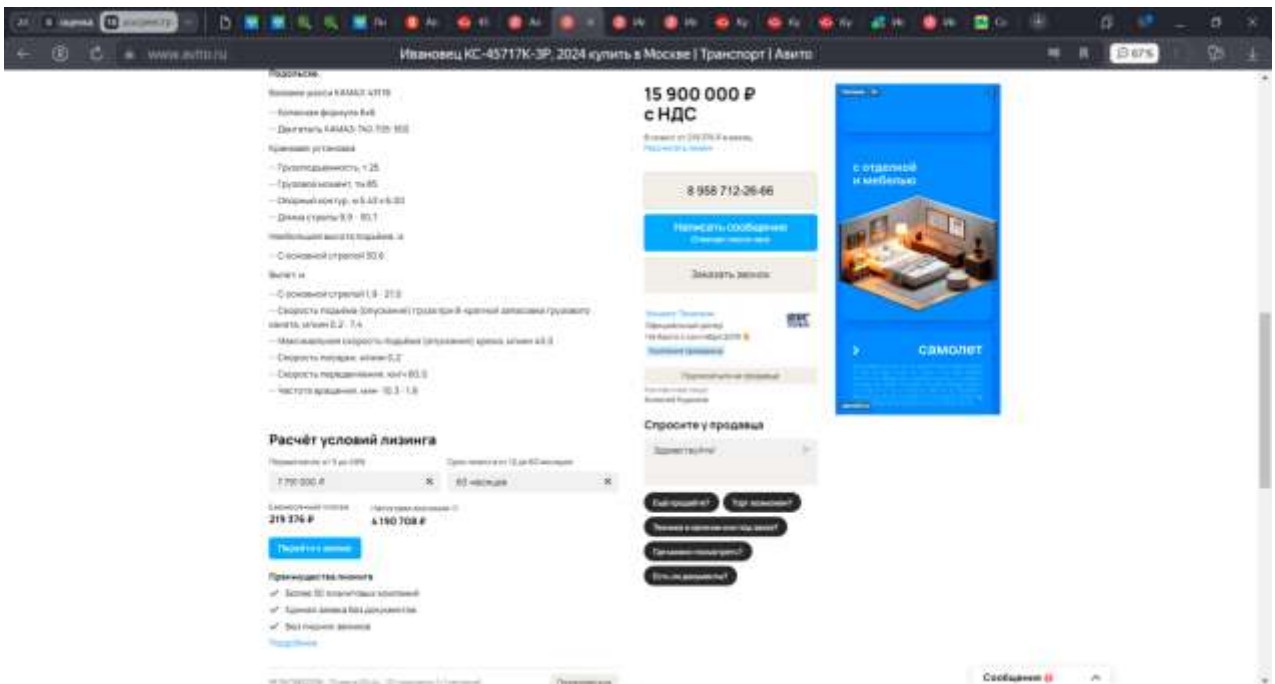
www.avito.ru

Ивановец КС-45717К-3Р, 2024 купить в Москве | Транспорт | Авито

Подробнее

Базовое шасси КАМАЗ 43118

— Колесная формула 6х6

— Двигатель КАМАЗ-740.705-300

Крановая установка

— Грузоподъемность, т 25

— Грузовой момент, тм 85

— Опорный контур, м 5,43 х 6,00

— Длина стрелы 9,9 - 30,1

Наибольшая высота подъема, м

— С основной стрелой 30,6

Вылет, м

— С основной стрелой 1,9 - 27,0

— Скорость подъема (опускания) груза при 8-кратной запасовке грузового каната, м/мин 0,2 - 7,4

— Максимальная скорость подъема (опускания) крюка, м/мин 45,0

— Скорость посадки, м/мин 0,2

— Скорость передвижения, км/ч 60,0

— Частота вращения, мин 0,3 - 1,6

Расчёт условий лизинга

7 950 000 ₽

60 месяцев

219 376 ₽

6 190 708 ₽

Перейти к заявке

Преимущества лизинга

✓ Более 50 лизинговых компаний

✓ Единая заявка без документов

✓ Без первого взноса

Подробнее

15 900 000 ₽ с НДС

8 958 712-26-66

Написать сообщение

Заказать звонок

Спросите у продавца

Здравствуйте!

Ещё продаётся?

Торг возможен?

Техника в наличии или под заказ?

Где можно посмотреть?

Есть ли документы?

с отделкой и мебелью

самолет

Сообщения